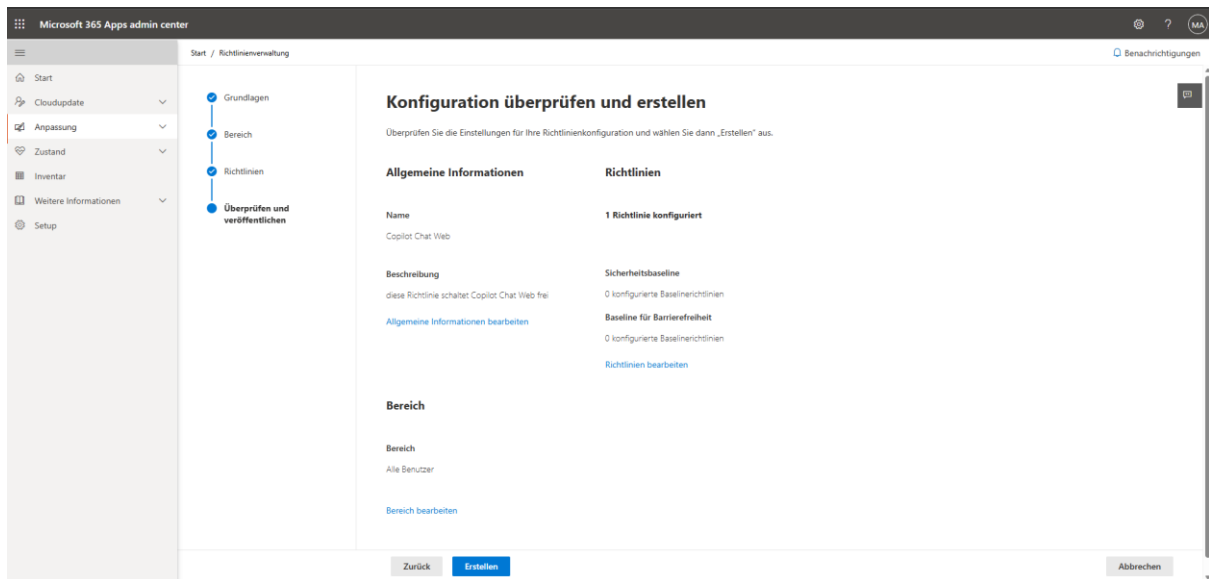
Microsoft 365 Apps admin center

MA

Start / Richtlinienverwaltung

Benachrichtigungen

Start
Cloudupdate
Anpassung
Zustand
Inventar
Weitere Informationen
Setup

Grundlagen
Bereich
Richtlinien
Überprüfen und veröffentlichen

Konfiguration überprüfen und erstellen

Überprüfen Sie die Einstellungen für Ihre Richtlinienkonfiguration und wählen Sie dann „Erstellen" aus.

Allgemeine Informationen

Name

Copilot Chat Web

Beschreibung

diese Richtlinie schaltet Copilot Chat Web frei

Allgemeine Informationen bearbeiten

Richtlinien

1 Richtlinie konfiguriert

Sicherheitsbaseline

0 konfigurierte Baselinerichtlinien

Baseline für Barrierefreiheit

0 konfigurierte Baselinerichtlinien

Richtlinien bearbeiten

Bereich

Bereich

Alle Benutzer

Bereich bearbeiten

Zurück
Erstellen
Abbrechen